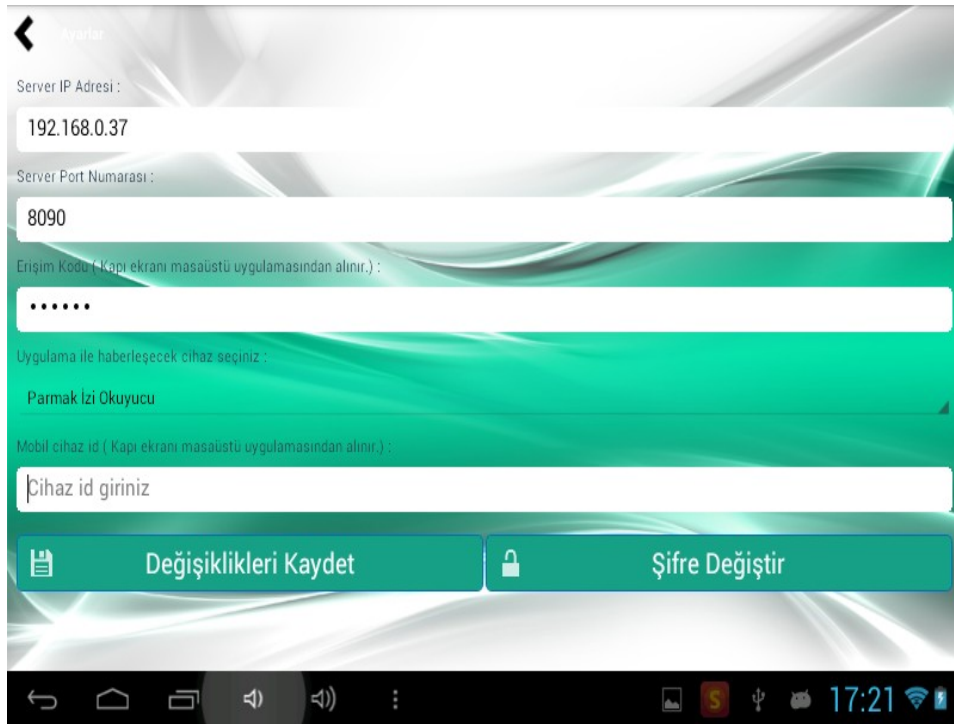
Ayarlar

Server IP Adresi :

192.168.0.37

Server Port Numarası :

8090

Erişim Kodu ( Kapı ekranı masaüstü uygulamasından alınır.) :

••••••

Uygulama ile haberleşecek cihaz seçiniz :

Parmak İzi Okuyucu

Mobil cihaz id ( Kapı ekranı masaüstü uygulamasından alınır.) :

Cihaz id giriniz

Değişiklikleri Kaydet

Şifre Değiştir

S

17:21